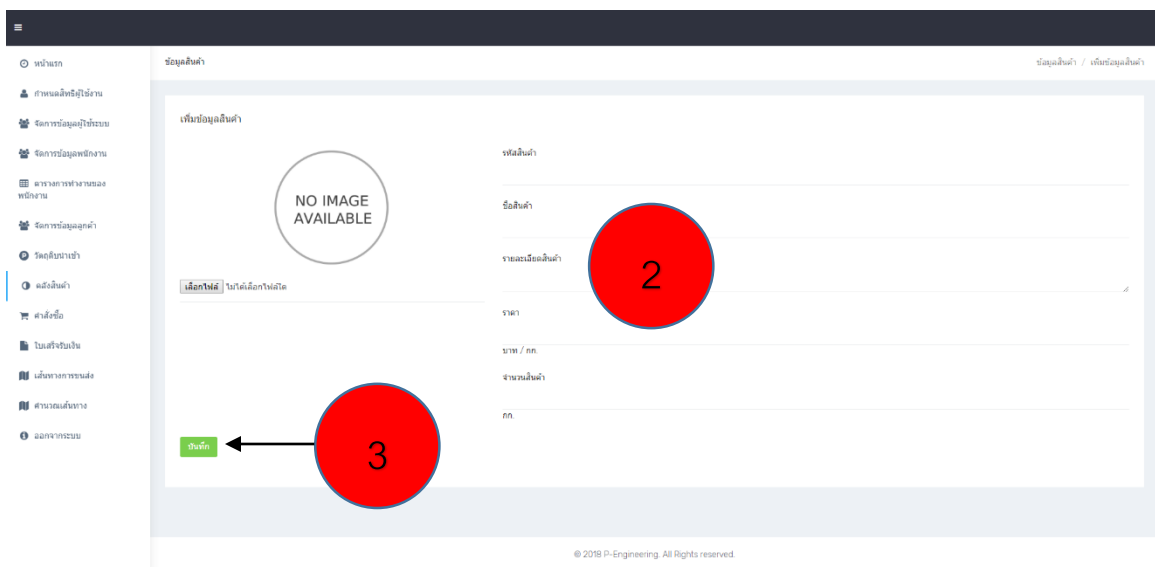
≡

หน้าแรก
กำหนดสิทธิผู้ใช้งาน
จัดการข้อมูลผู้ใช้ระบบ
จัดการข้อมูลพนักงาน
ตารางการทำงานของพนักงาน
จัดการข้อมูลลูกค้า
วัตถุดิบนำเข้า
คลังสินค้า
คำสั่งซื้อ
ใบเสร็จรับเงิน
เส้นทางการขนส่ง
คำนวณเส้นทาง
ออกจากระบบ

ข้อมูลสินค้า

ข้อมูลสินค้า / เพิ่มข้อมูลสินค้า

เพิ่มข้อมูลสินค้า

NO IMAGE AVAILABLE

เลือกไฟล์ ไม่ได้เลือกไฟล์ใด

รหัสสินค้า

ชื่อสินค้า

รายละเอียดสินค้า

2

ราคา

บาท / กก.

จำนวนสินค้า

กก.

บันทึก

3

© 2018 P-Engineering. All Rights reserved.